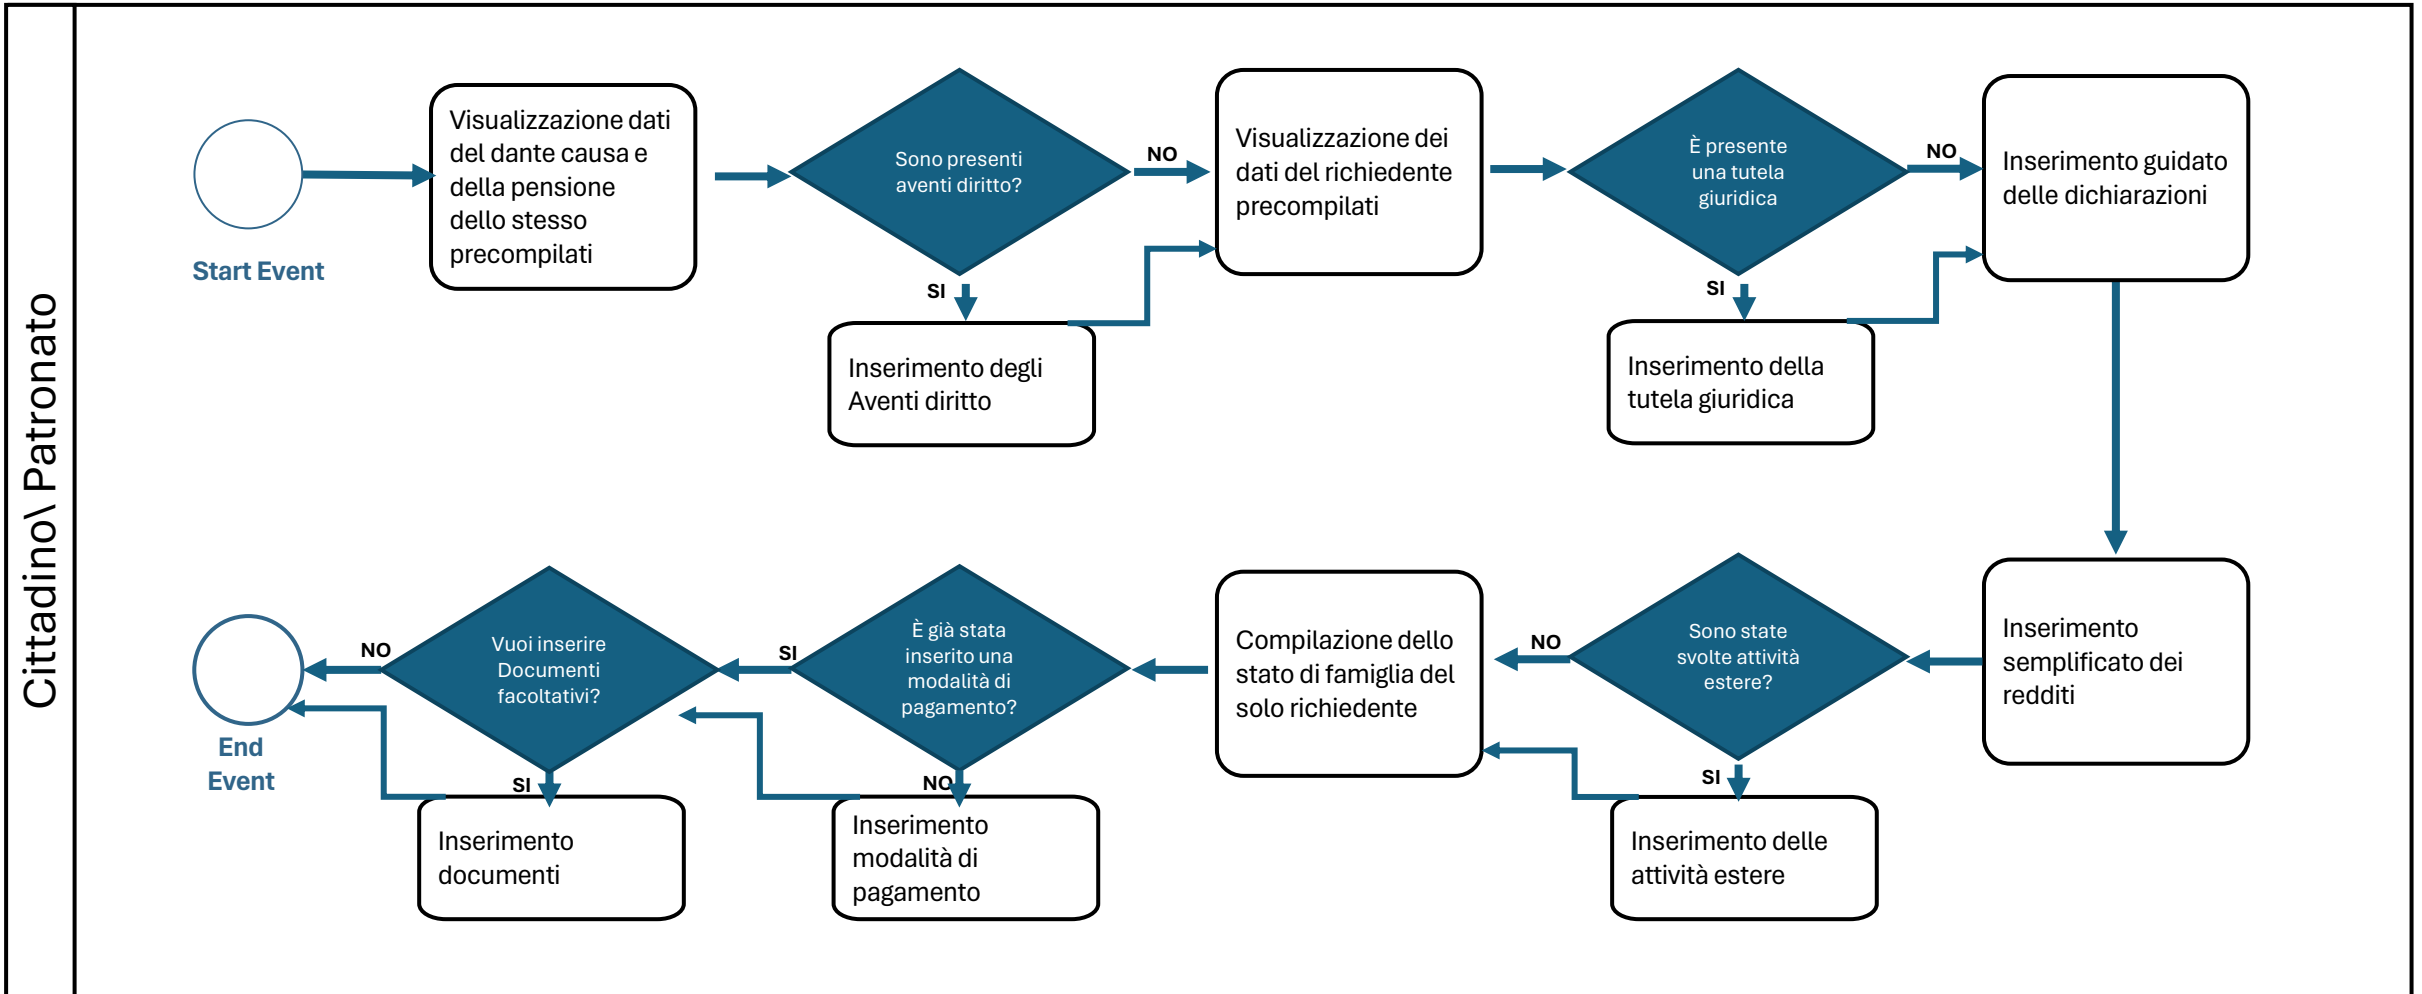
Cittadino\ Patronato

Start Event

Visualizzazione dati del dante causa e della pensione dello stesso precompilati

Sono presenti aventi diritto?

NO

SI

Inserimento degli Aventi diritto

Visualizzazione dei dati del richiedente precompilati

È presente una tutela giuridica

NO

SI

Inserimento della tutela giuridica

Inserimento guidato delle dichiarazioni

Inserimento semplificato dei redditi

Sono state svolte attività estere?

NO

SI

Inserimento delle attività estere

Compilazione dello stato di famiglia del solo richiedente

È già stata inserito una modalità di pagamento?

SI

NO

Inserimento modalità di pagamento

Vuoi inserire Documenti facoltativi?

NO

SI

Inserimento documenti

End Event